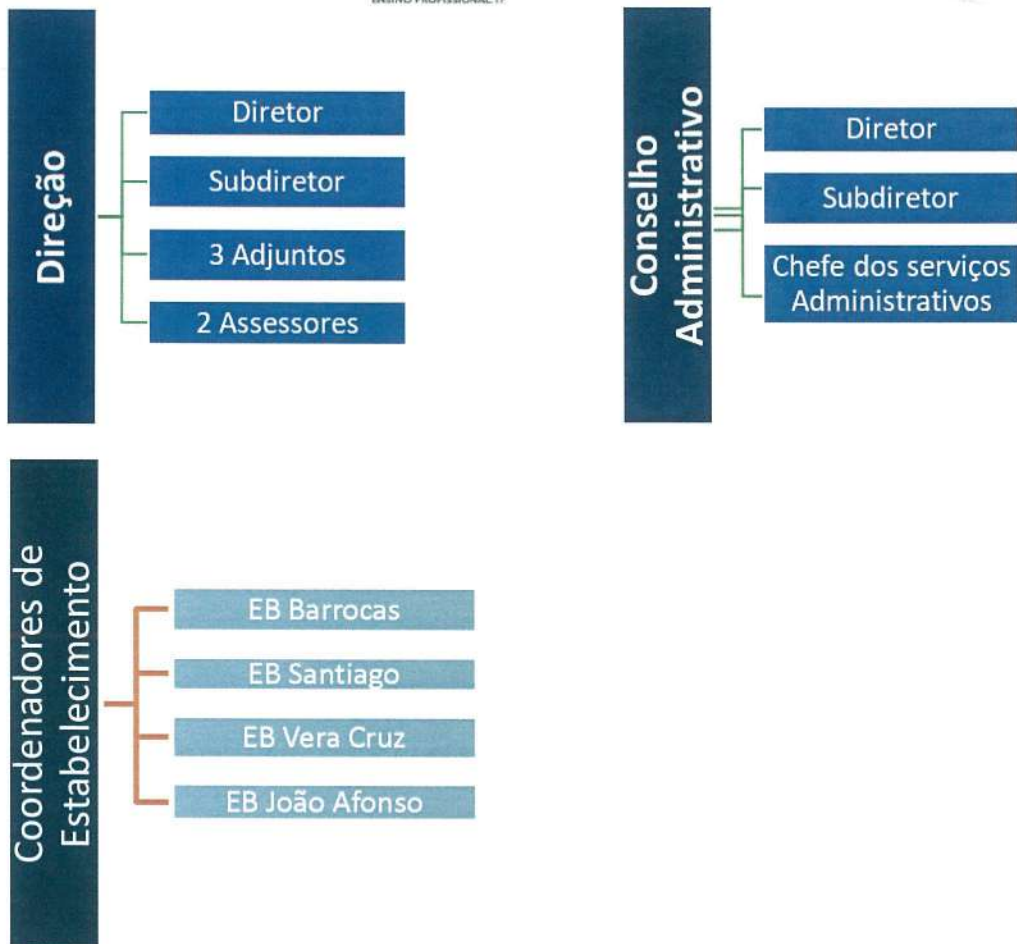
ENSINO PROFISSIONAL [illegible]

Direção

Diretor

Subdiretor

3 Adjuntos

2 Assessores

Conselho Administrativo

Diretor

Subdiretor

Chefe dos serviços Administrativos

Coordenadores de Estabelecimento

EB Barrocas

EB Santiago

EB Vera Cruz

EB João Afonso